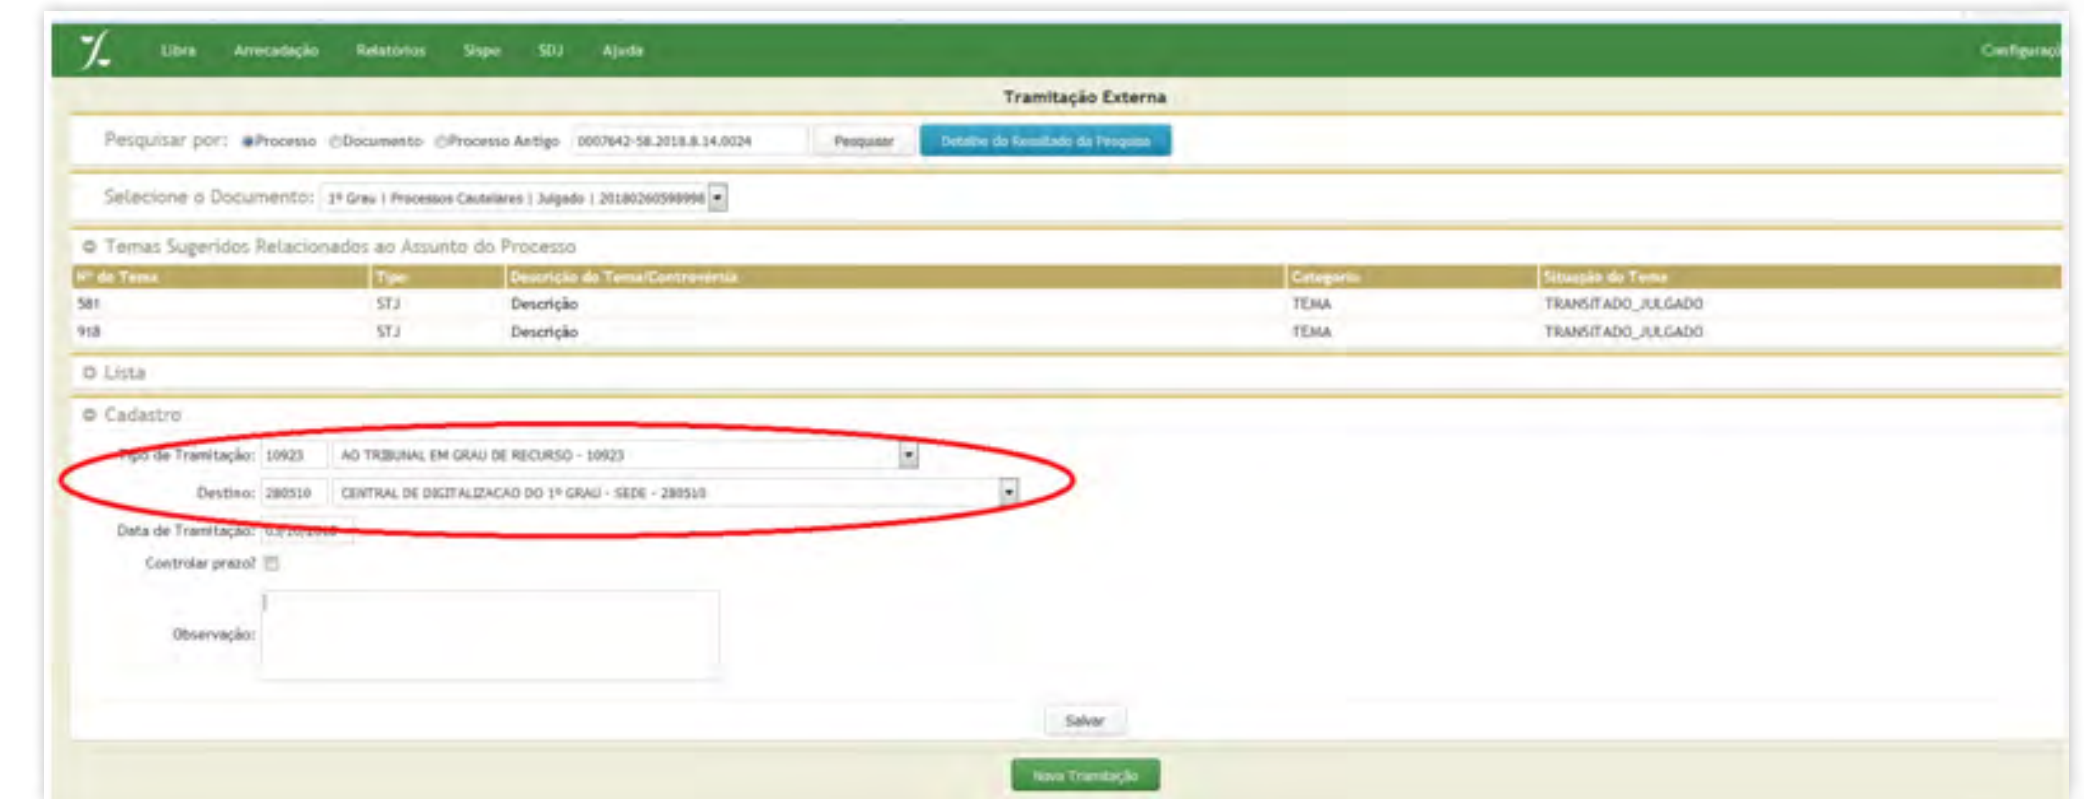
Libra Arrecadação Relatórios Sispe SDJ Ajuda Configuraç

Tramitação Externa

Pesquisar por: Processo Documento Processo Antigo 0007642-58.2018.8.14.0024 Pesquisar Detalhe do Resultado da Pesquisa

Selecione o Documento: 1º Grau | Processos Cautelares | Julgado | 201802605989996

Temas Sugeridos Relacionados ao Assunto do Processo

| Nº do Tema | Tipo | Descrição do Tema/Controvérsia | Categoria | Situação do Tema |
|---|---|---|---|---|
| 581 | STJ | Descrição | TEMA | TRANSITADO_JULGADO |
| 918 | STJ | Descrição | TEMA | TRANSITADO_JULGADO |

Lista

Cadastro

Tipo de Tramitação: 10923 AO TRIBUNAL EM GRAU DE RECURSO - 10923

Destino: 280510 CENTRAL DE DIGITALIZACAO DO 1º GRAU - SEDE - 280510

Data de Tramitação: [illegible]

Controlar prazo?

Observação:

Salvar

Nova Tramitação